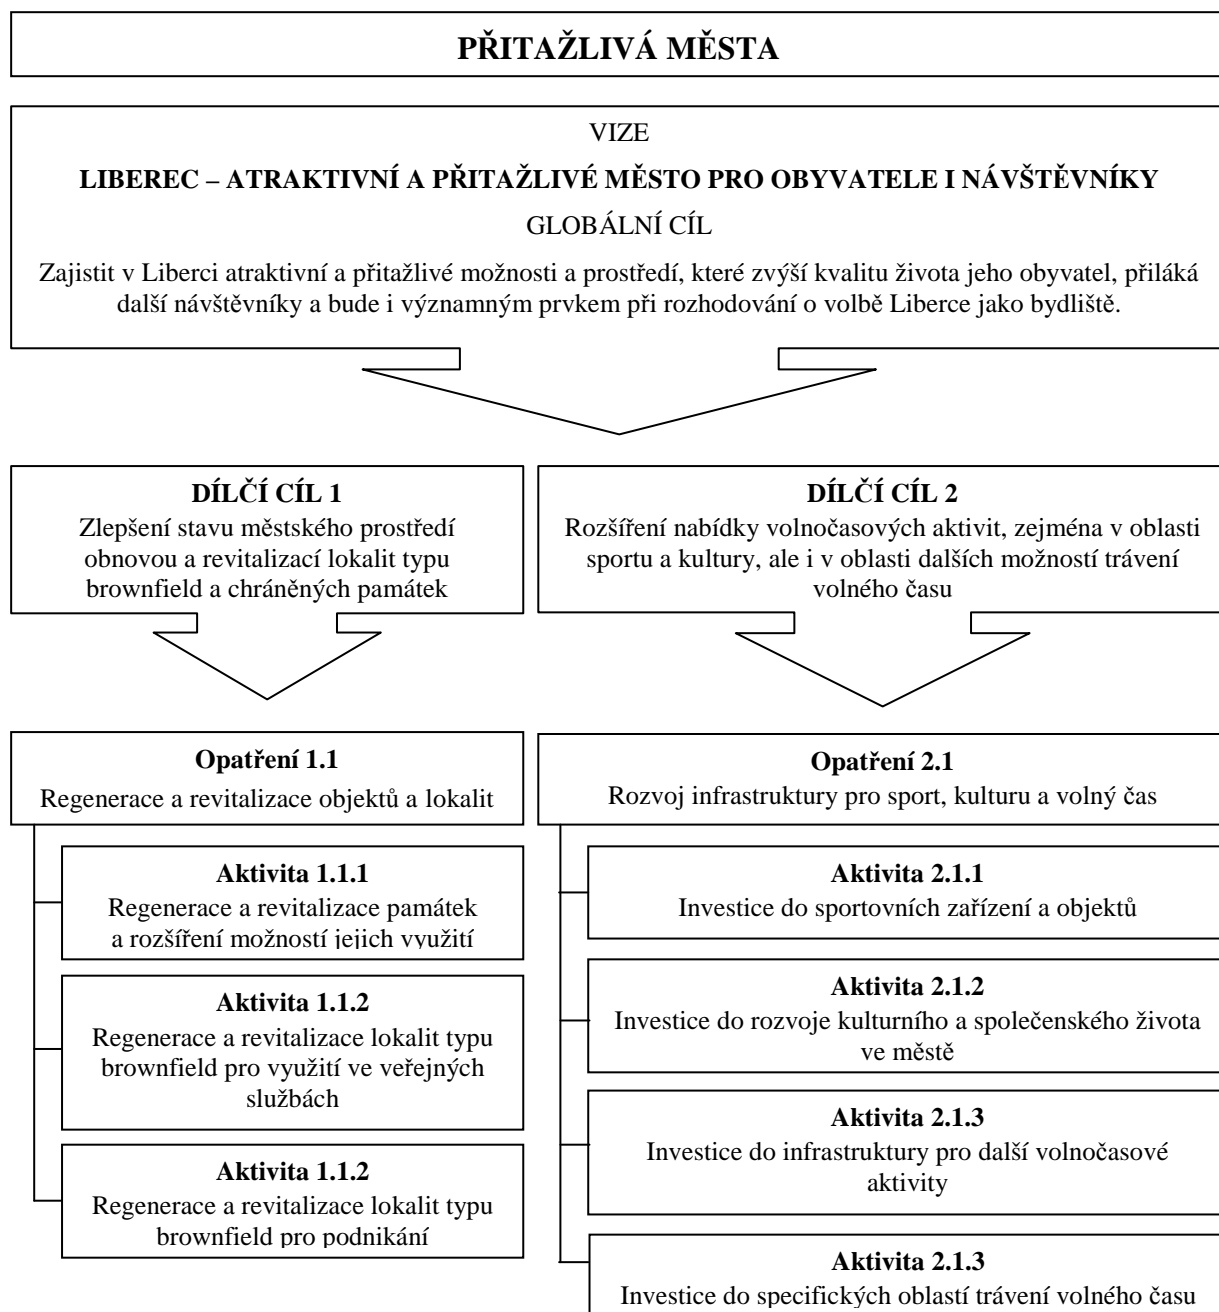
PŘITAŽLIVÁ MĚSTA

VIZE

LIBEREC – ATRAKTIVNÍ A PŘITAŽLIVÉ MĚSTO PRO OBYVATELE I NÁVŠTĚVNÍKY

GLOBÁLNÍ CÍL

Zajistit v Liberci atraktivní a přitažlivé možnosti a prostředí, které zvýší kvalitu života jeho obyvatel, přiláká další návštěvníky a bude i významným prvkem při rozhodování o volbě Liberce jako bydliště.

DÍLČÍ CÍL 1
Zlepšení stavu městského prostředí obnovou a revitalizací lokalit typu brownfield a chráněných památek

DÍLČÍ CÍL 2
Rozšíření nabídky volnočasových aktivit, zejména v oblasti sportu a kultury, ale i v oblasti dalších možností trávení volného času

Opatření 1.1
Regenerace a revitalizace objektů a lokalit

Aktivita 1.1.1
Regenerace a revitalizace památek a rozšíření možností jejich využití

Aktivita 1.1.2
Regenerace a revitalizace lokalit typu brownfield pro využití ve veřejných službách

Aktivita 1.1.2
Regenerace a revitalizace lokalit typu brownfield pro podnikání

Opatření 2.1
Rozvoj infrastruktury pro sport, kulturu a volný čas

Aktivita 2.1.1
Investice do sportovních zařízení a objektů

Aktivita 2.1.2
Investice do rozvoje kulturního a společenského života ve městě

Aktivita 2.1.3
Investice do infrastruktury pro další volnočasové aktivity

Aktivita 2.1.3
Investice do specifických oblastí trávení volného času